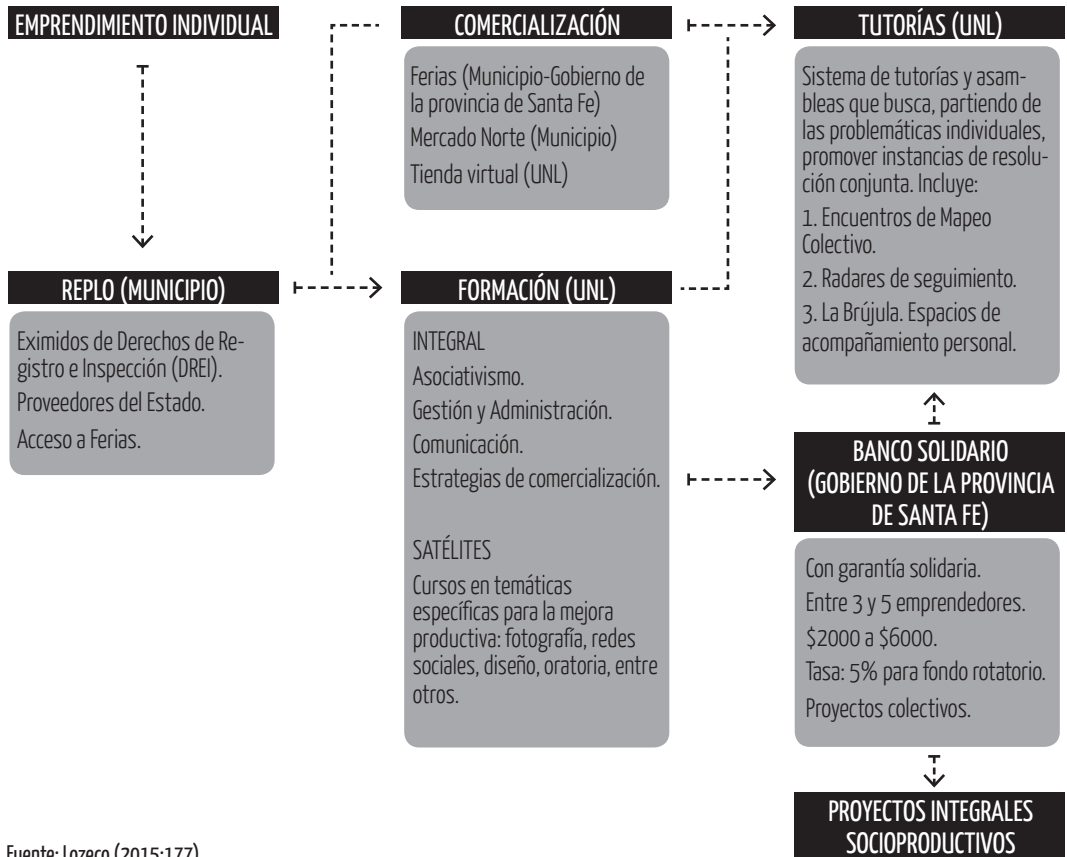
EMPRENDIMIENTO INDIVIDUAL

REPLO (MUNICIPIO)

Eximidos de Derechos de Registro e Inspección (DREI).
Proveedores del Estado.
Acceso a Ferias.

COMERCIALIZACIÓN

Ferias (Municipio-Gobierno de la provincia de Santa Fe)
Mercado Norte (Municipio)
Tienda virtual (UNL)

FORMACIÓN (UNL)

INTEGRAL
Asociativismo.
Gestión y Administración.
Comunicación.
Estrategias de comercialización.

SATÉLITES
Cursos en temáticas específicas para la mejora productiva: fotografía, redes sociales, diseño, oratoria, entre otros.

TUTORÍAS (UNL)

Sistema de tutorías y asambleas que busca, partiendo de las problemáticas individuales, promover instancias de resolución conjunta. Incluye:
1. Encuentros de Mapeo Colectivo.
2. Radares de seguimiento.
3. La Brújula. Espacios de acompañamiento personal.

BANCO SOLIDARIO (GOBIERNO DE LA PROVINCIA DE SANTA FE)

Con garantía solidaria.
Entre 3 y 5 emprendedores.
\$2000 a \$6000.
Tasa: 5% para fondo rotatorio.
Proyectos colectivos.

PROYECTOS INTEGRALES SOCIOPRODUCTIVOS

Fuente: Lozeco (2015:177)